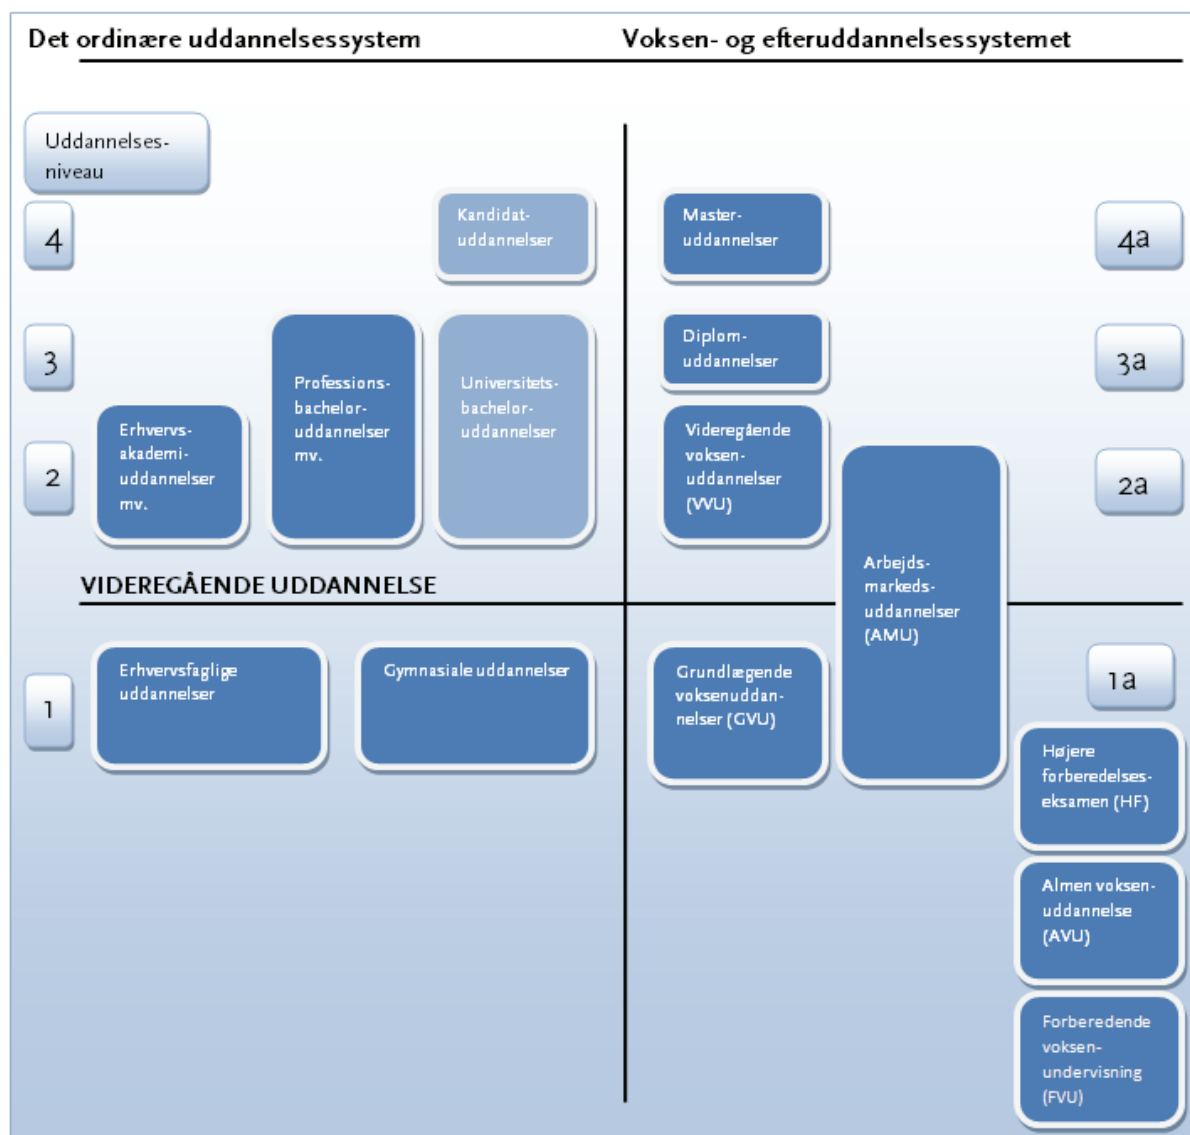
Det ordinære uddannelsessystem

Voksen- og efteruddannelsessystemet

Uddannelses-niveau

4

Kandidat-uddannelser

Master-uddannelser

4a

3

Professions-bachelor-uddannelser mv.

Universitets-bachelor-uddannelser

Diplom-uddannelser

3a

2

Erhvervs-akademi-uddannelser mv.

Videregående voksen-uddannelser (VVU)

Arbejds-markeds-uddannelser (AMU)

2a

VIDEREGÅENDE UDDANNELSE

1

Erhvervsfaglige uddannelser

Gymnasiale uddannelser

Grundlæggende voksenuddannelser (GVU)

1a

Højere forberedelses-eksamen (HF)

Almen voksen-uddannelse (AVU)

Forberedende voksen-undervisning (FVU)